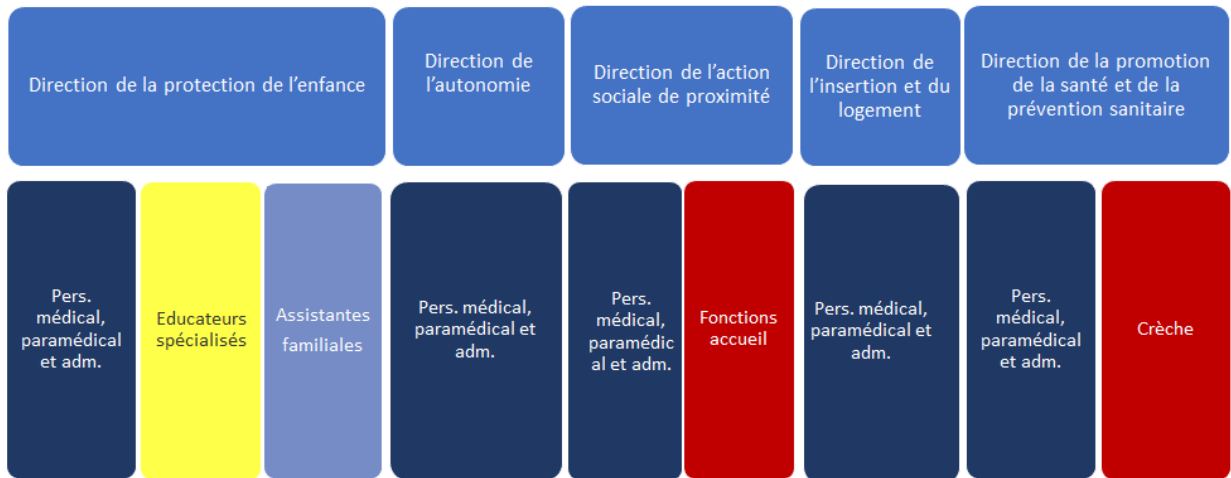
Direction de la protection de l’enfance

Direction de l’autonomie

Direction de l’action sociale de proximité

Direction de l’insertion et du logement

Direction de la promotion de la santé et de la prévention sanitaire

Pers. médical, paramédical et adm.

Educateurs spécialisés

Assistantes familiales

Pers. médical, paramédical et adm.

Pers. médical, paramédical et adm.

Fonctions accueil

Pers. médical, paramédical et adm.

Pers. médical, paramédical et adm.

Crèche